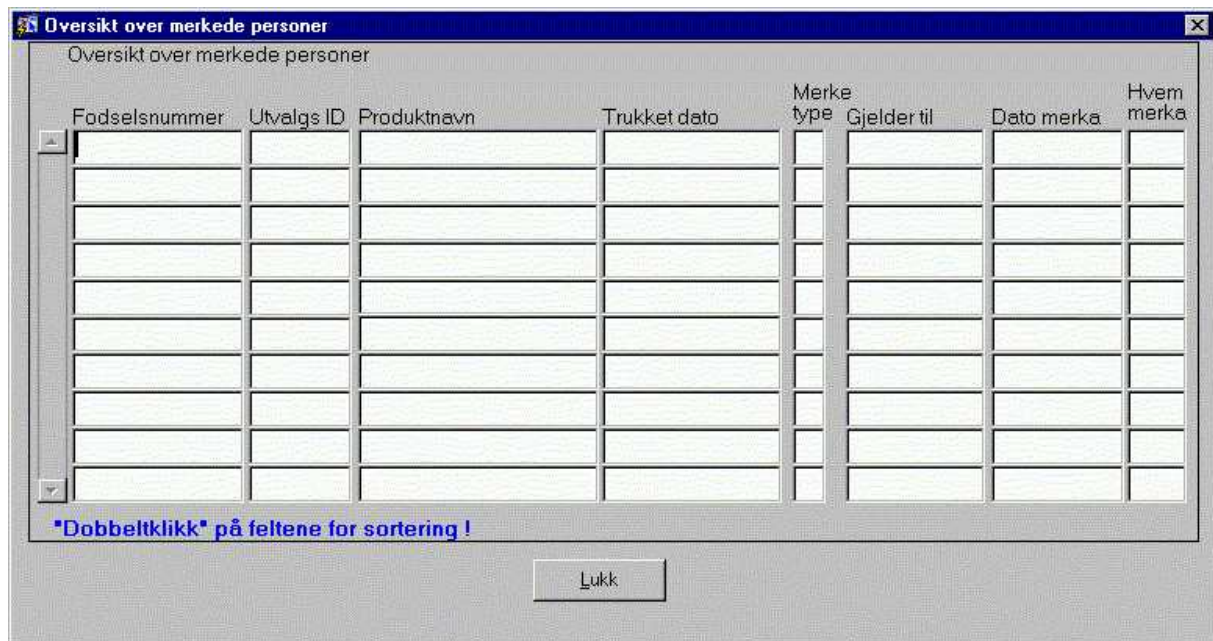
Oversikt over merkede personer

Oversikt over merkede personer

| Fodselsnummer | Utvalgs ID | Produktnavn | Trukket dato | Merke type | Gjelder til | Dato merka | Hvem merka |
|---|---|---|---|---|---|---|---|
| | | | | | | | |
| | | | | | | | |
| | | | | | | | |
| | | | | | | | |
| | | | | | | | |
| | | | | | | | |
| | | | | | | | |
| | | | | | | | |
| | | | | | | | |
| | | | | | | | |

"Dobbeltklikk" på feltene for sortering !

Lukk